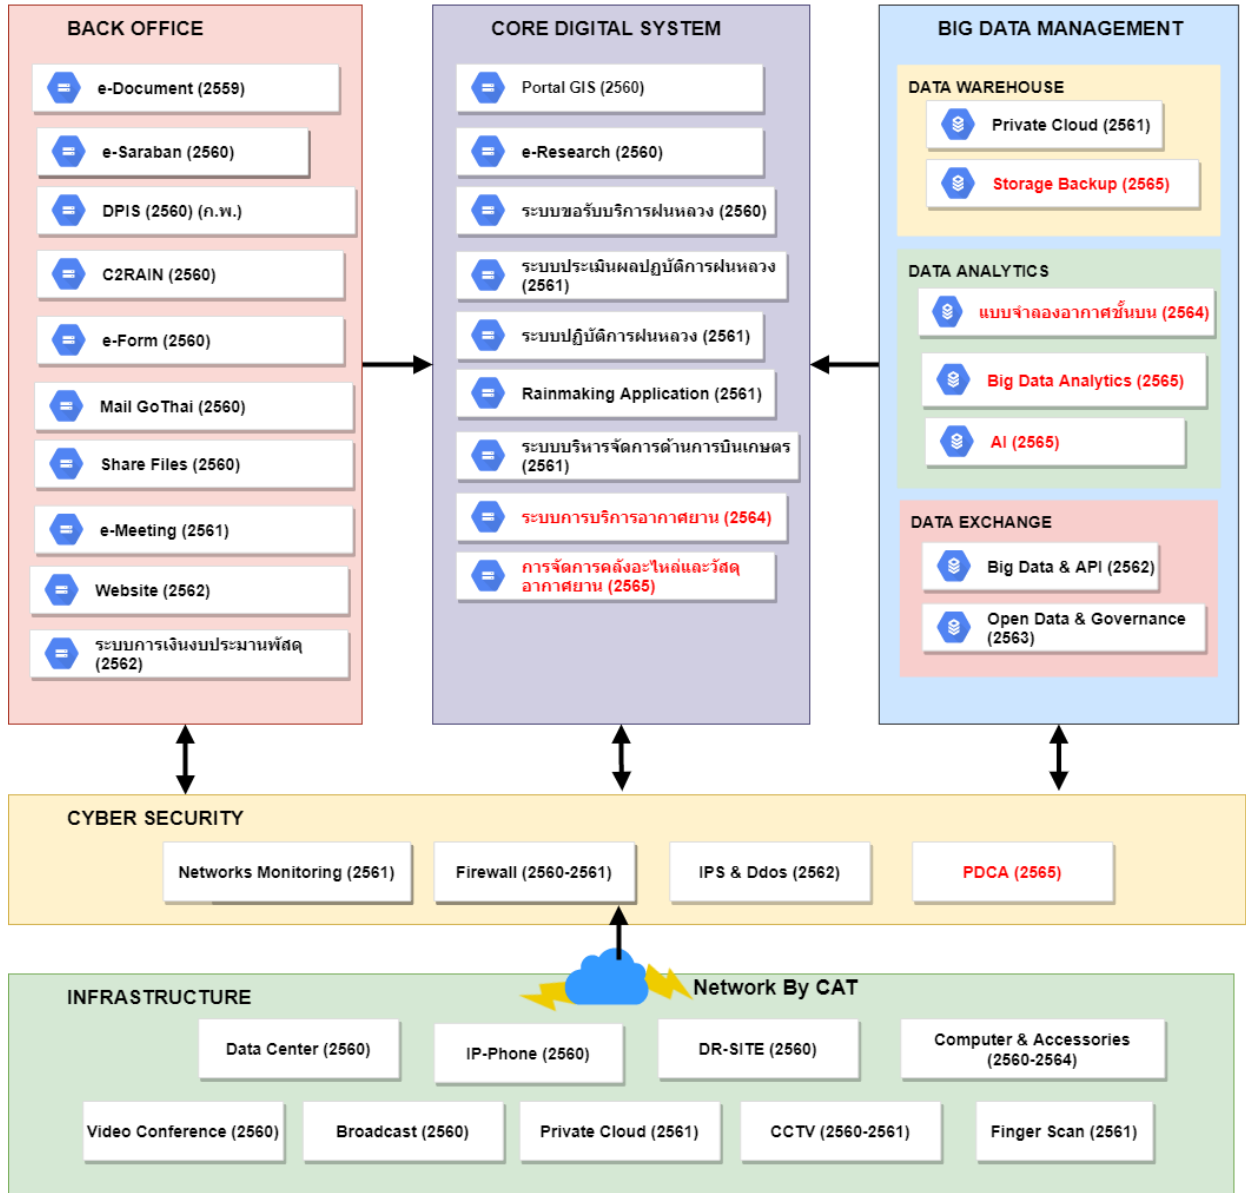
BACK OFFICE

e-Document (2559)

e-Saraban (2560)

DPIS (2560) (ก.พ.)

C2RAIN (2560)

e-Form (2560)

Mail GoThai (2560)

Share Files (2560)

e-Meeting (2561)

Website (2562)

ระบบการเงินงบประมานพัสดุ (2562)

CORE DIGITAL SYSTEM

Portal GIS (2560)

e-Research (2560)

ระบบขอรับบริการฝนหลวง (2560)

ระบบประเมินผลปฏิบัติการฝนหลวง (2561)

ระบบปฏิบัติการฝนหลวง (2561)

Rainmaking Application (2561)

ระบบบริหารจัดการด้านการบินเกษตร (2561)

ระบบการบริการอากาศยาน (2564)

การจัดการคลังอะไหล่และวัสดุอากาศยาน (2565)

BIG DATA MANAGEMENT

DATA WAREHOUSE

Private Cloud (2561)

Storage Backup (2565)

DATA ANALYTICS

แบบจำลองอากาศชั้นบน (2564)

Big Data Analytics (2565)

AI (2565)

DATA EXCHANGE

Big Data & API (2562)

Open Data & Governance (2563)

CYBER SECURITY

Networks Monitoring (2561)

Firewall (2560-2561)

IPS & Ddos (2562)

PDCA (2565)

Network By CAT

INFRASTRUCTURE

Data Center (2560)

IP-Phone (2560)

DR-SITE (2560)

Computer & Accessories (2560-2564)

Video Conference (2560)

Broadcast (2560)

Private Cloud (2561)

CCTV (2560-2561)

Finger Scan (2561)